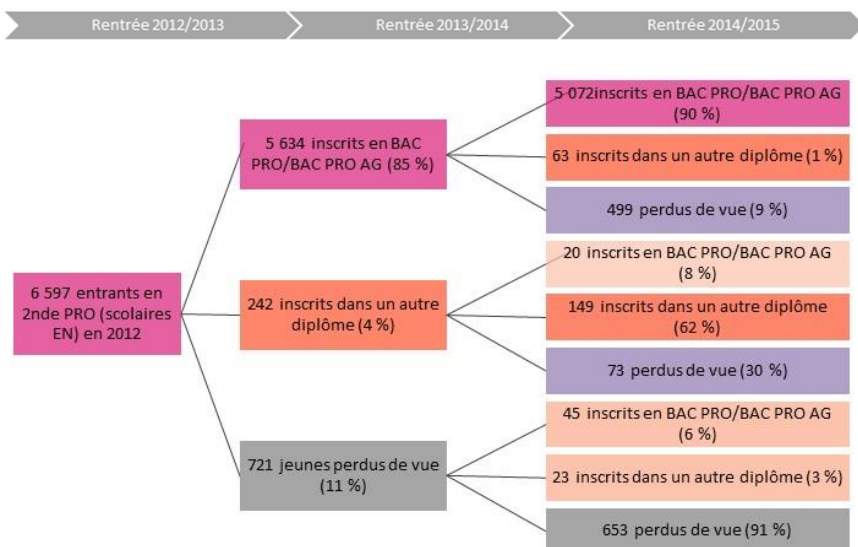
Rentrée 2012/2013

Rentrée 2013/2014

Rentrée 2014/2015

6 597 entrants en 2nde PRO (scolaires EN) en 2012

5 634 inscrits en BAC PRO/BAC PRO AG (85 %)

242 inscrits dans un autre diplôme (4 %)

721 jeunes perdus de vue (11 %)

5 072inscrits en BAC PRO/BAC PRO AG (90 %)

63 inscrits dans un autre diplôme (1 %)

499 perdus de vue (9 %)

20 inscrits en BAC PRO/BAC PRO AG (8 %)

149 inscrits dans un autre diplôme (62 %)

73 perdus de vue (30 %)

45 inscrits en BAC PRO/BAC PRO AG (6 %)

23 inscrits dans un autre diplôme (3 %)

653 perdus de vue (91 %)